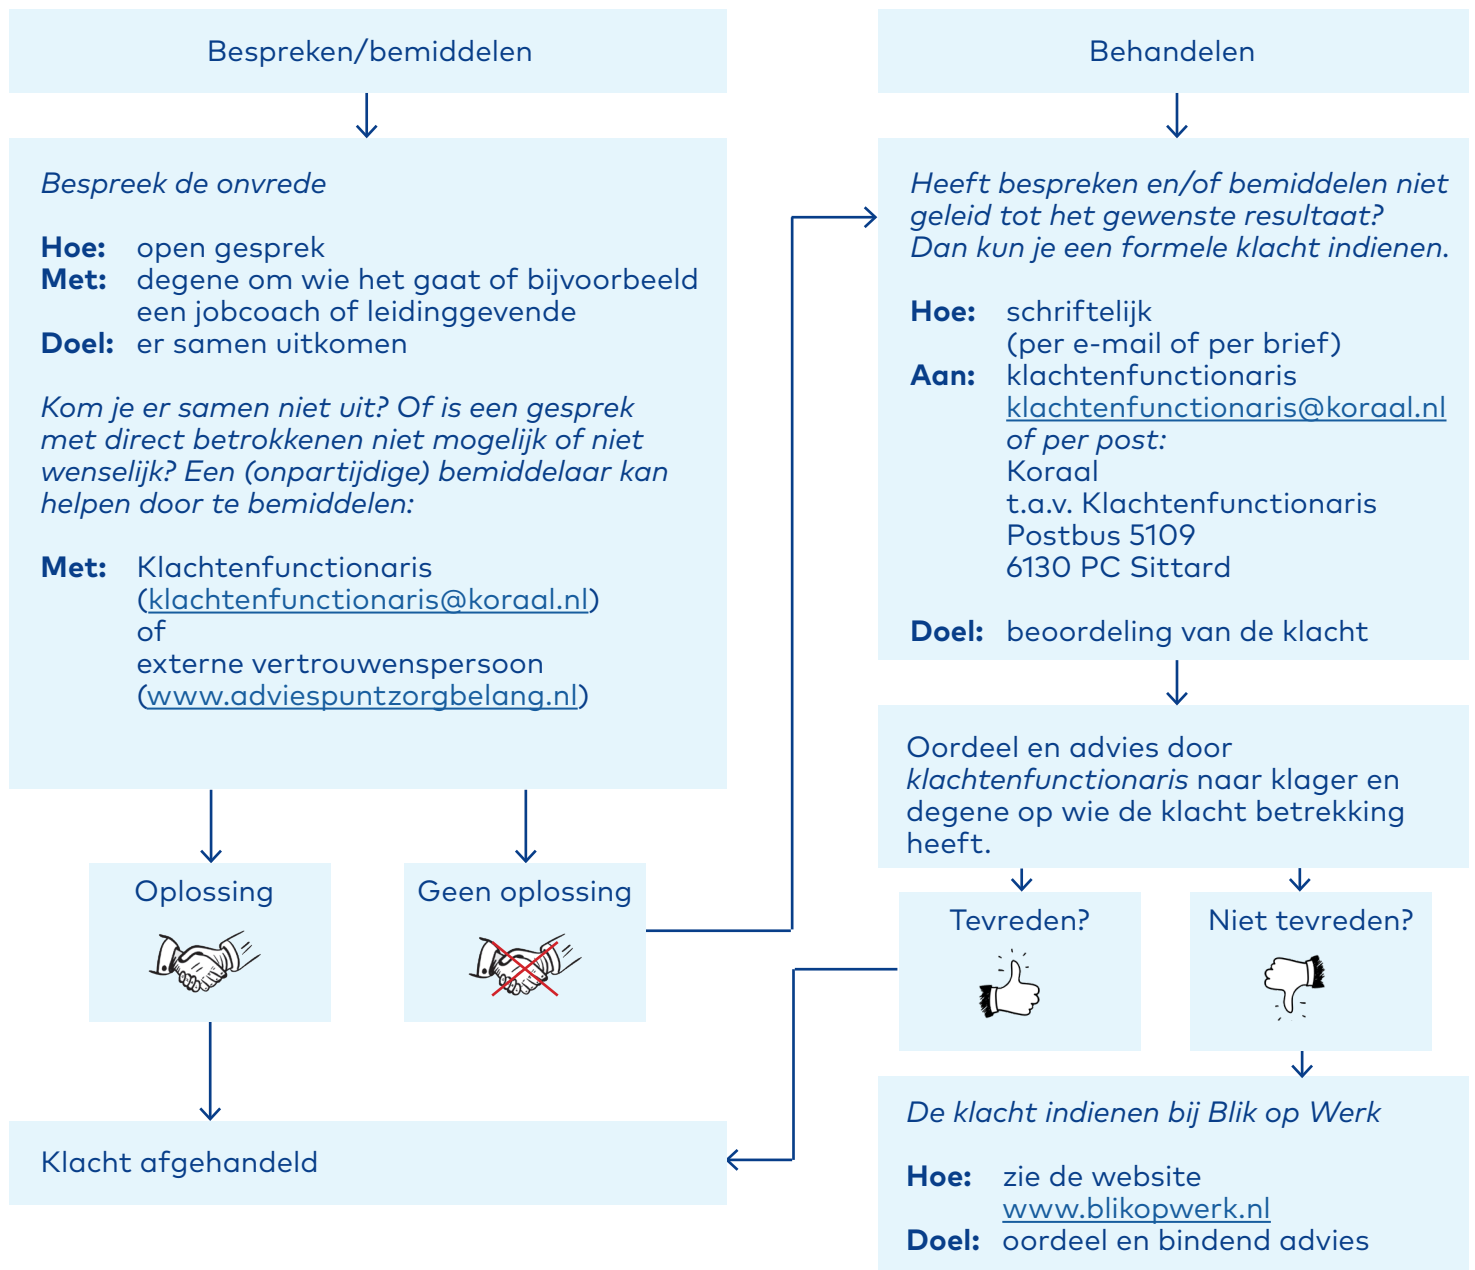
Bespreken/bemiddelen

Bespreek de onvrede

**Hoe:** open gesprek
**Met:** degene om wie het gaat of bijvoorbeeld een jobcoach of leidinggevende
**Doel:** er samen uitkomen

Kom je er samen niet uit? Of is een gesprek met direct betrokkenen niet mogelijk of niet wenselijk? Een (onpartijdige) bemiddelaar kan helpen door te bemiddelen:

**Met:** Klachtenfunctionaris (klachtenfunctionaris@koraal.nl) of externe vertrouwenspersoon (www.adviespuntzorgbelang.nl)

Oplossing

Geen oplossing

Klacht afgehandeld

Behandelen

Heeft bespreken en/of bemiddelen niet geleid tot het gewenste resultaat? Dan kun je een formele klacht indienen.

**Hoe:** schriftelijk (per e-mail of per brief)
**Aan:** klachtenfunctionaris klachtenfunctionaris@koraal.nl of per post: Koraal t.a.v. Klachtenfunctionaris Postbus 5109 6130 PC Sittard

**Doel:** beoordeling van de klacht

Oordeel en advies door klachtenfunctionaris naar klager en degene op wie de klacht betrekking heeft.

Tevreden?

Niet tevreden?

De klacht indienen bij Blik op Werk

**Hoe:** zie de website www.blikopwerk.nl
**Doel:** oordeel en bindend advies